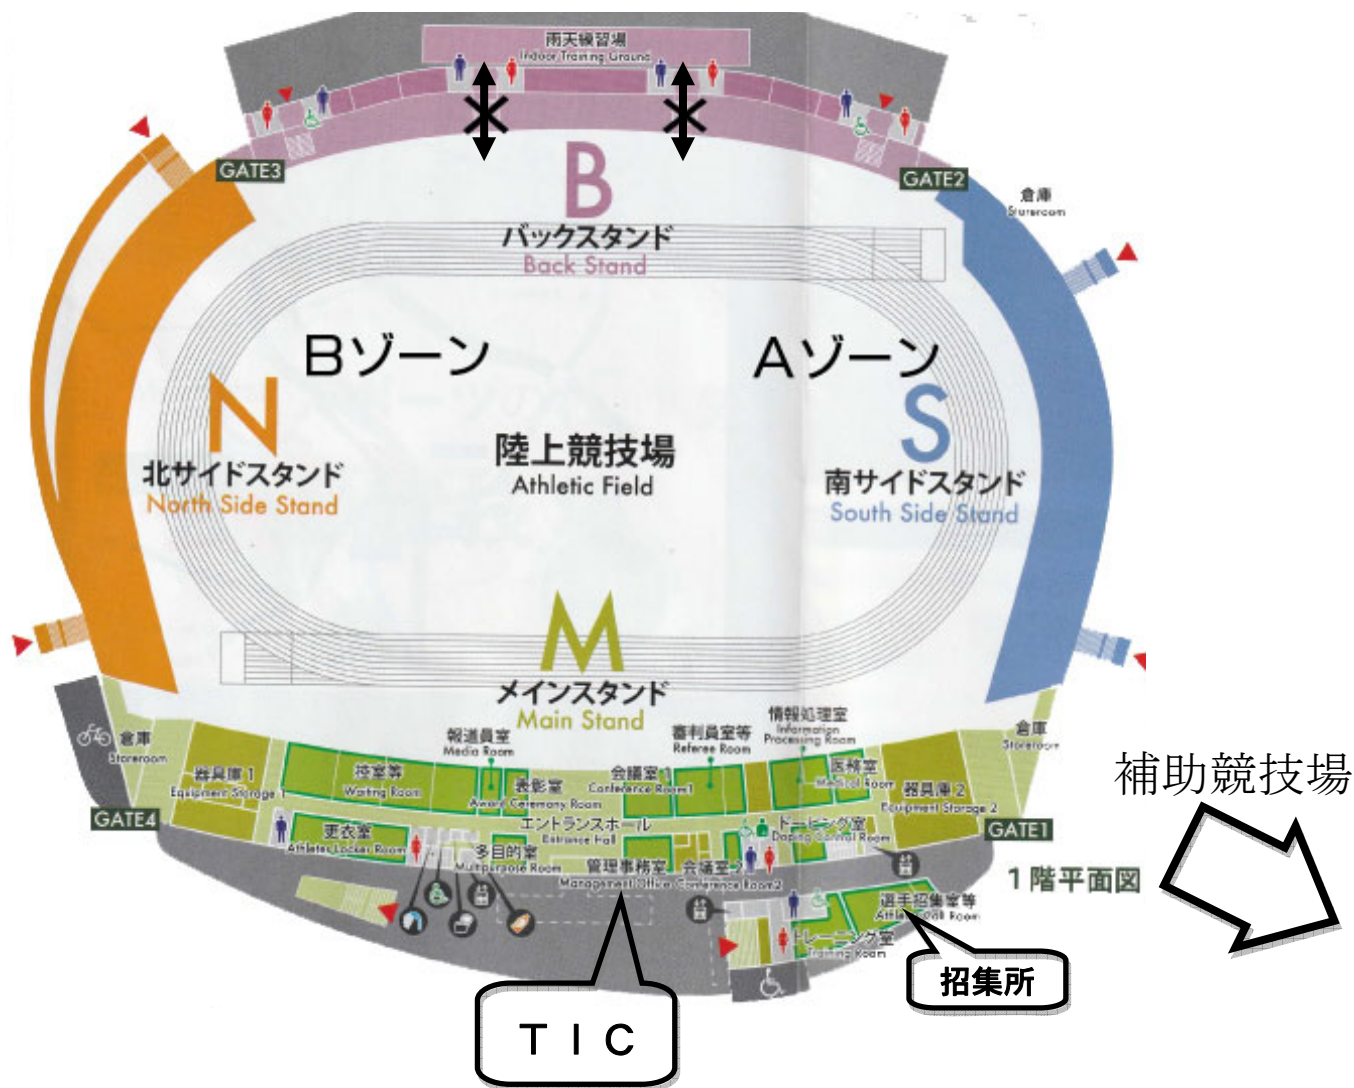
雨天練習場
Indoor Training Ground

GATE3
GATE2

B
バックスタンド
Back Stand

倉庫
Storeroom

Bゾーン
Aゾーン

N
北サイドスタンド
North Side Stand

陸上競技場
Athletic Field

S
南サイドスタンド
South Side Stand

M
メインスタンド
Main Stand

倉庫
Storeroom

報道員室
Media Room

審判員室等
Referee Room

情報処理室
Information Processing Room

倉庫
Storeroom

器具庫1
Equipment Storage 1

控室等
Waiting Room

表彰室
Award Ceremony Room

会議室1
Conference Room1

医務室
Medical Room

器具庫2
Equipment Storage 2

補助競技場

GATE4

更衣室
Athletes Locker Room

エントランスホール
Entrance Hall

ドーピング室
Doping Control Room

GATE1

多目的室
Multipurpose Room

管理事務室
Management Office

会議室2
Conference Room2

1階平面図

選手招集室等
Athletes Call Room

トレーニング室
Training Room

招集所

T I C